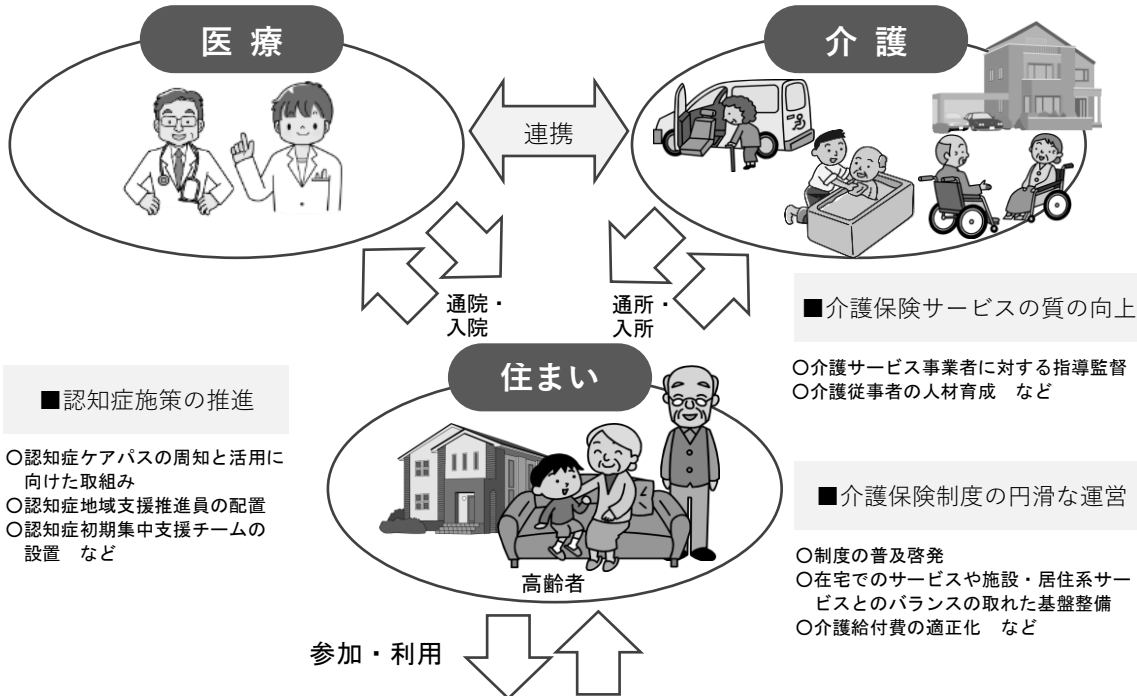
医療

介護

連携

通院・入院

通所・入所

■介護保険サービスの質の向上

○介護サービス事業者に対する指導監督
○介護従事者の人材育成　など

■認知症施策の推進

○認知症ケアパスの周知と活用に向けた取組み
○認知症地域支援推進員の配置
○認知症初期集中支援チームの設置　など

住まい

高齢者

■介護保険制度の円滑な運営

○制度の普及啓発
○在宅でのサービスや施設・居住系サービスとのバランスの取れた基盤整備
○介護給付費の適正化　など

参加・利用